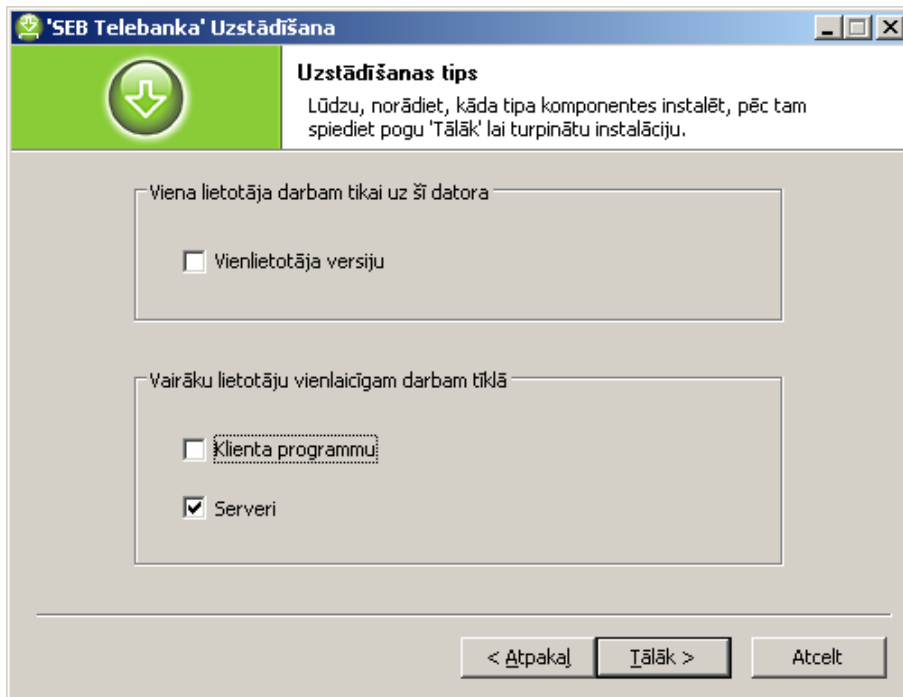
'SEB Telebanka' Uzstādīšana

Uzstādīšanas tips

Lūdzu, norādiet, kāda tipa komponentes instalēt, pēc tam spiediet pogu 'Tālāk' lai turpinātu instalāciju.

Viena lietotāja darbam tikai uz šī datora

Vienlietotāja versiju

Vairāku lietotāju vienlaicīgam darbam tīklā

Klienta programmu

Serveri

< Atpakaļ

Tālāk >

Atcelt